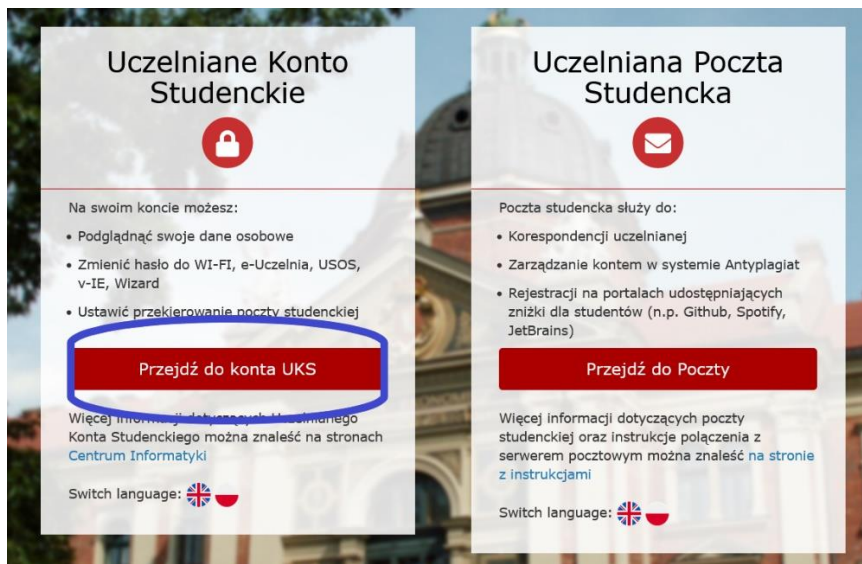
Uczelniane Konto Studenckie

Na swoim koncie możesz:

• Podglądnąć swoje dane osobowe
• Zmienić hasło do WI-FI, e-Uczelnia, USOS, v-IE, Wizard
• Ustawić przekierowanie poczty studenckiej

Przejdź do konta UKS

Więcej informacji dotyczących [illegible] Konta Studenckiego można znaleść na stronach Centrum Informatyki

Switch language:

Uczelniana Poczta Studencka

Poczta studencka służy do:

• Korespondencji uczelnianej
• Zarządzanie kontem w systemie Antyplagiat
• Rejestracji na portalach udostępniających zniżki dla studentów (n.p. Github, Spotify, JetBrains)

Przejdź do Poczty

Więcej informacji dotyczących poczty studenckiej oraz instrukcje połączenia z serwerem pocztowym można znaleść na stronie z instrukcjami

Switch language: